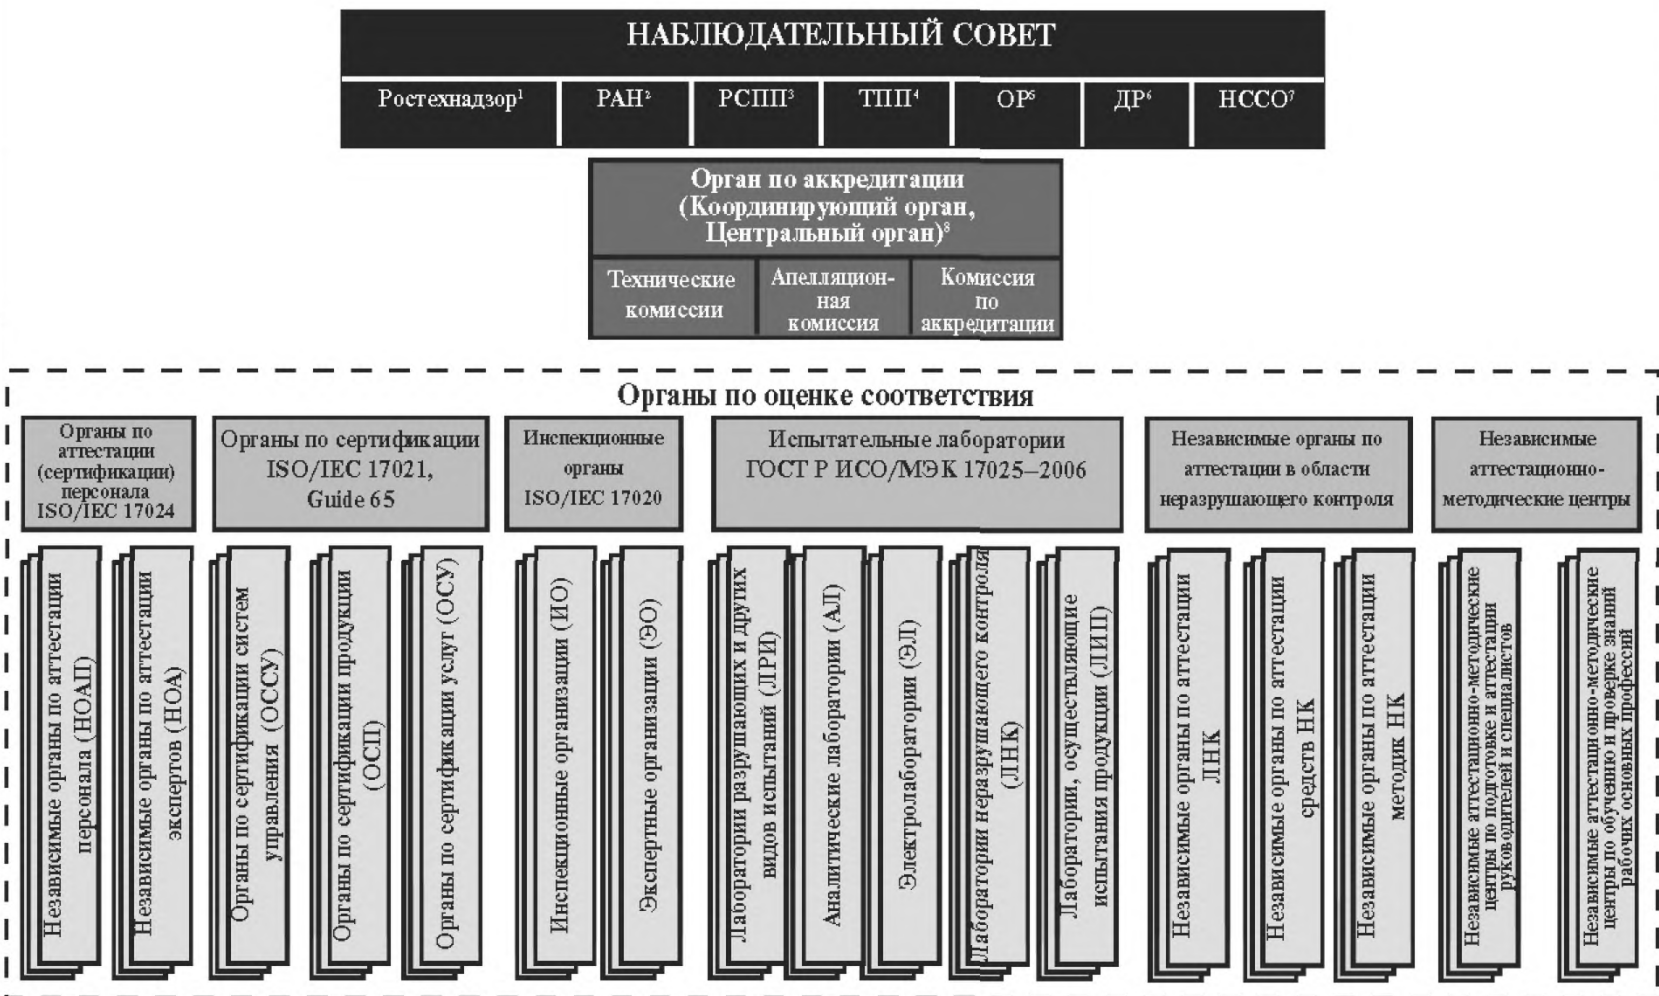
НАБЛЮДАТЕЛЬНЫЙ СОВЕТ

Ростехнадзор$^1$

РАН$^2$

РСПП$^3$

ТПП$^4$

ОР$^5$

ДР$^6$

НССО$^7$

Орган по аккредитации (Координирующий орган, Центральный орган)$^8$

Технические комиссии

Апелляционная комиссия

Комиссия по аккредитации

Органы по оценке соответствия

Органы по аттестации (сертификации) персонала ISO/IEC 17024

Органы по сертификации ISO/IEC 17021, Guide 65

Инспекционные органы ISO/IEC 17020

Испытательные лаборатории ГОСТ Р ИСО/МЭК 17025–2006

Независимые органы по аттестации в области неразрушающего контроля

Независимые аттестационно-методические центры

Независимые органы по аттестации персонала (НОАП)

Независимые органы по аттестации экспертов (НОА)

Органы по сертификации систем управления (ОССУ)

Органы по сертификации продукции (ОСП)

Органы по сертификации услуг (ОСУ)

Инспекционные организации (ИО)

Экспертные организации (ЭО)

Лаборатории разрушающих и других видов испытаний (ЛРИ)

Аналитические лаборатории (АЛ)

Электролаборатории (ЭЛ)

Лаборатории неразрушающего контроля (ЛНК)

Лаборатории, осуществляющие испытания продукции (ЛИП)

Независимые органы по аттестации ЛНК

Независимые органы по аттестации средств НК

Независимые органы по аттестации методик НК

Независимые аттестационно-методические центры по подготовке и аттестации руководителей и специалистов

Независимые аттестационно-методические центры по обучению и проверке знаний рабочих основных профессий